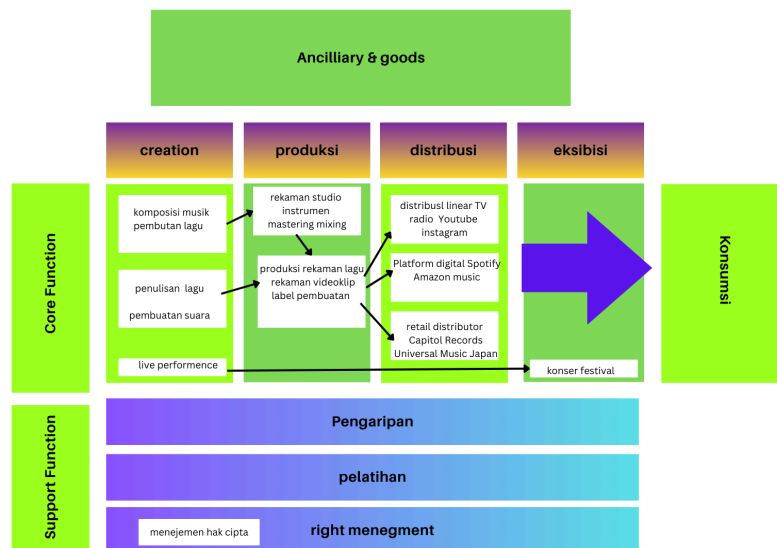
Ancilliary & goods

creation

produksi

distribusi

eksibisi

Core Function

komposisi musik pembutan lagu

penulisan lagu

pembuatan suara

live performence

rekaman studio instrumen mastering mixing

produksi rekaman lagu rekaman videoklip label pembuatan

distribusl linear TV radio Youtube instagram

Platform digital Spotify Amazon music

retail distributor Capitol Records Universal Music Japan

konser festival

Konsumsi

Support Function

Pengaripan

pelatihan

right menegment

menejemen hak cipta